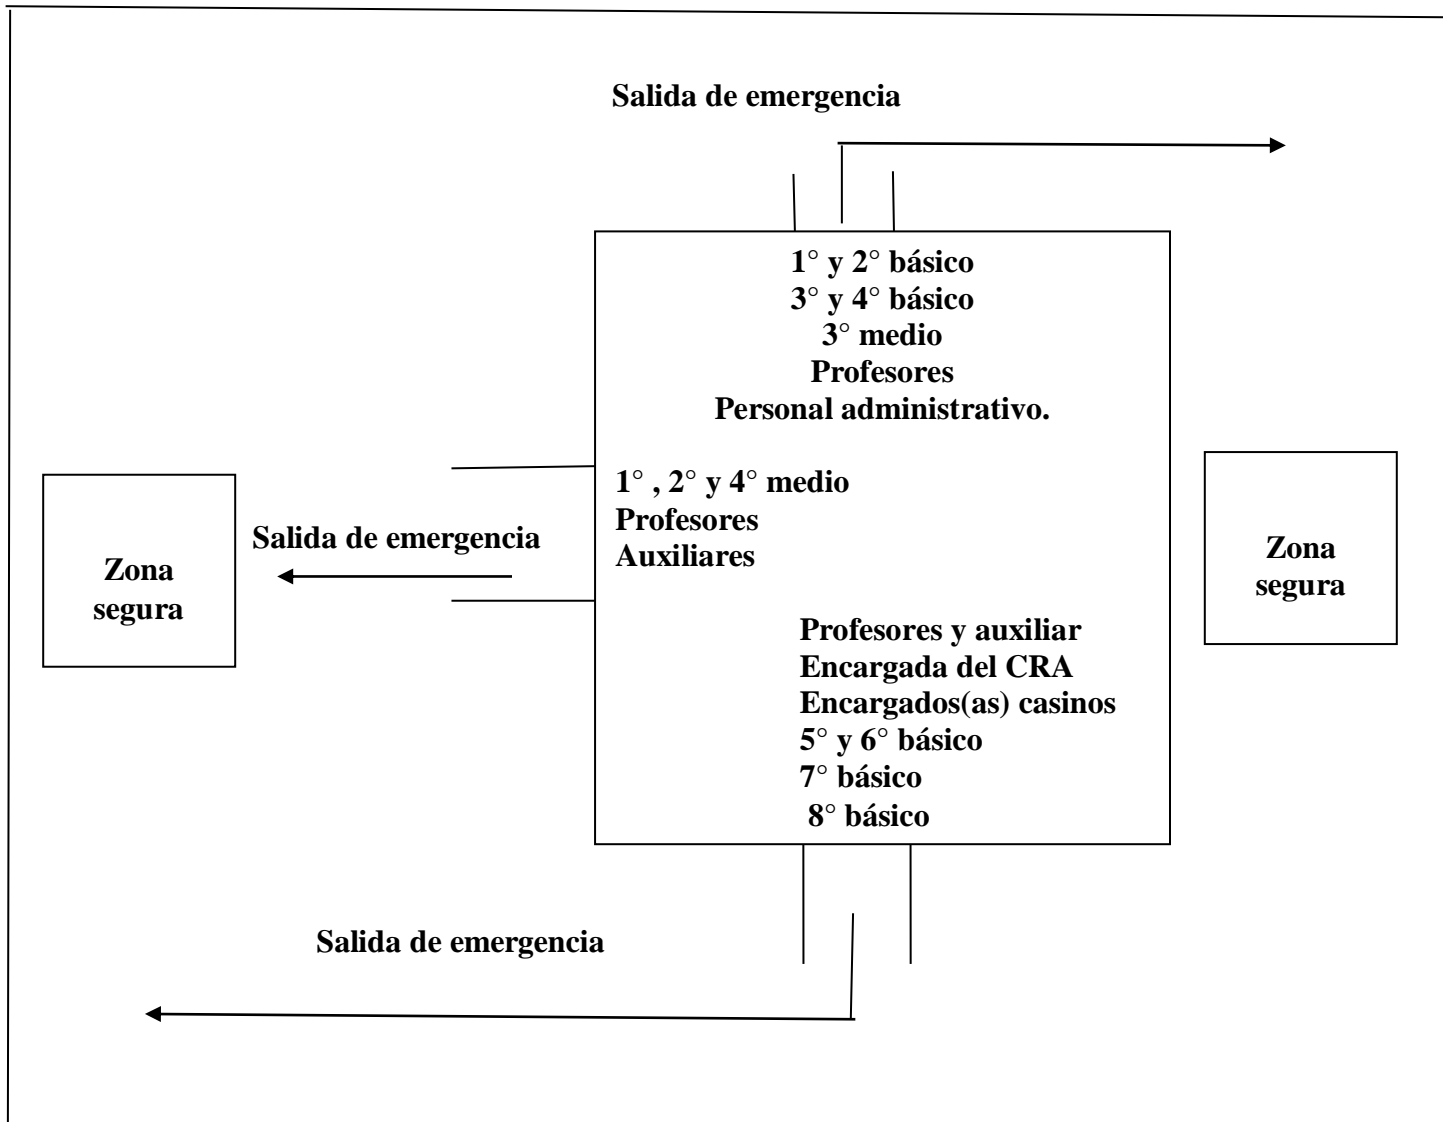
Salida de emergencia

1° y 2° básico
3° y 4° básico
3° medio
Profesores
Personal administrativo.

1° , 2° y 4° medio
Profesores
Auxiliares

Salida de emergencia

Zona segura

Zona segura

Profesores y auxiliar
Encargada del CRA
Encargados(as) casinos
5° y 6° básico
7° básico
8° básico

Salida de emergencia